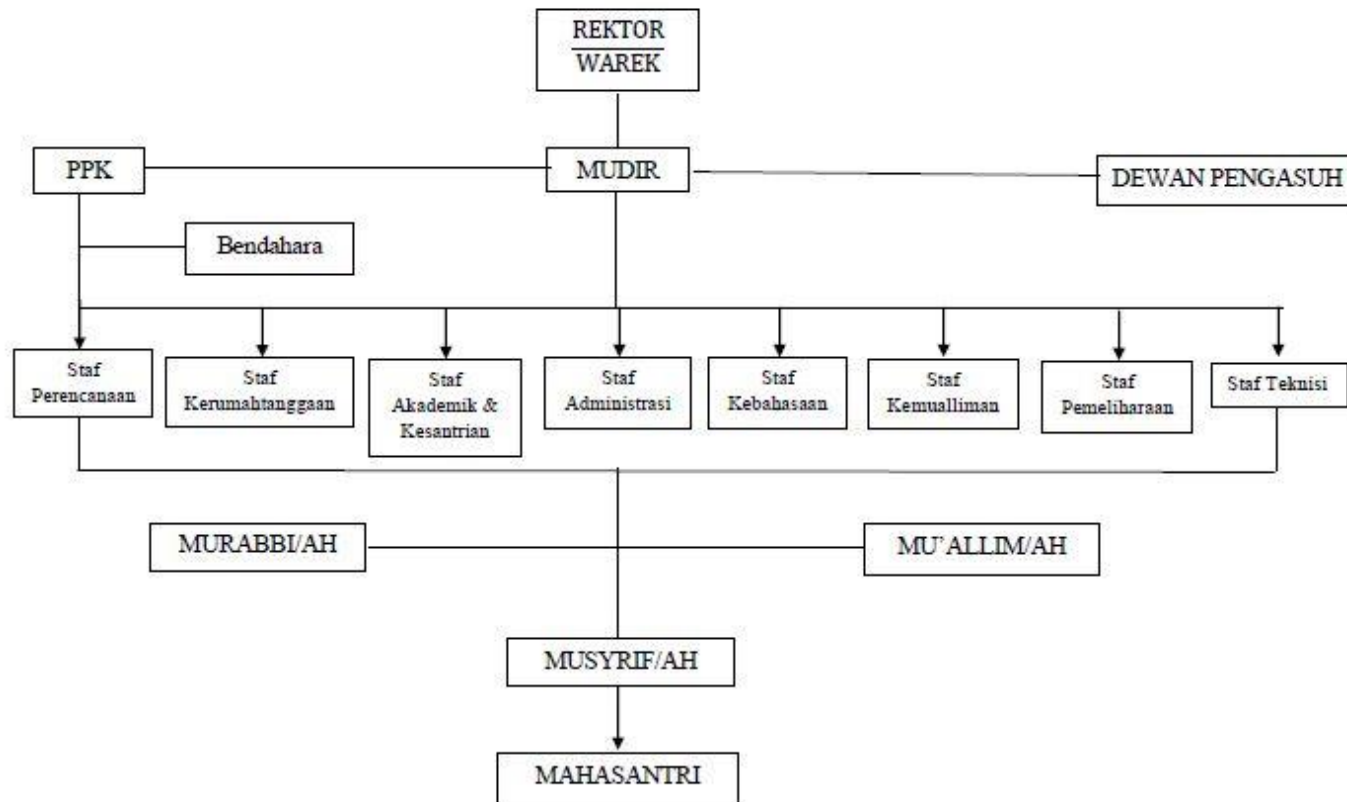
REKTOR
WAREK

PPK

MUDIR

DEWAN PENGASUH

Bendahara

Staf Perencanaan

Staf Kerumahtanggaan

Staf Akademik & Kesantrian

Staf Administrasi

Staf Kebahasaan

Staf Kemualliman

Staf Pemeliharaan

Staf Teknisi

MURABBI/AH

MU'ALLIM/AH

MUSYRIF/AH

MAHASANTRI